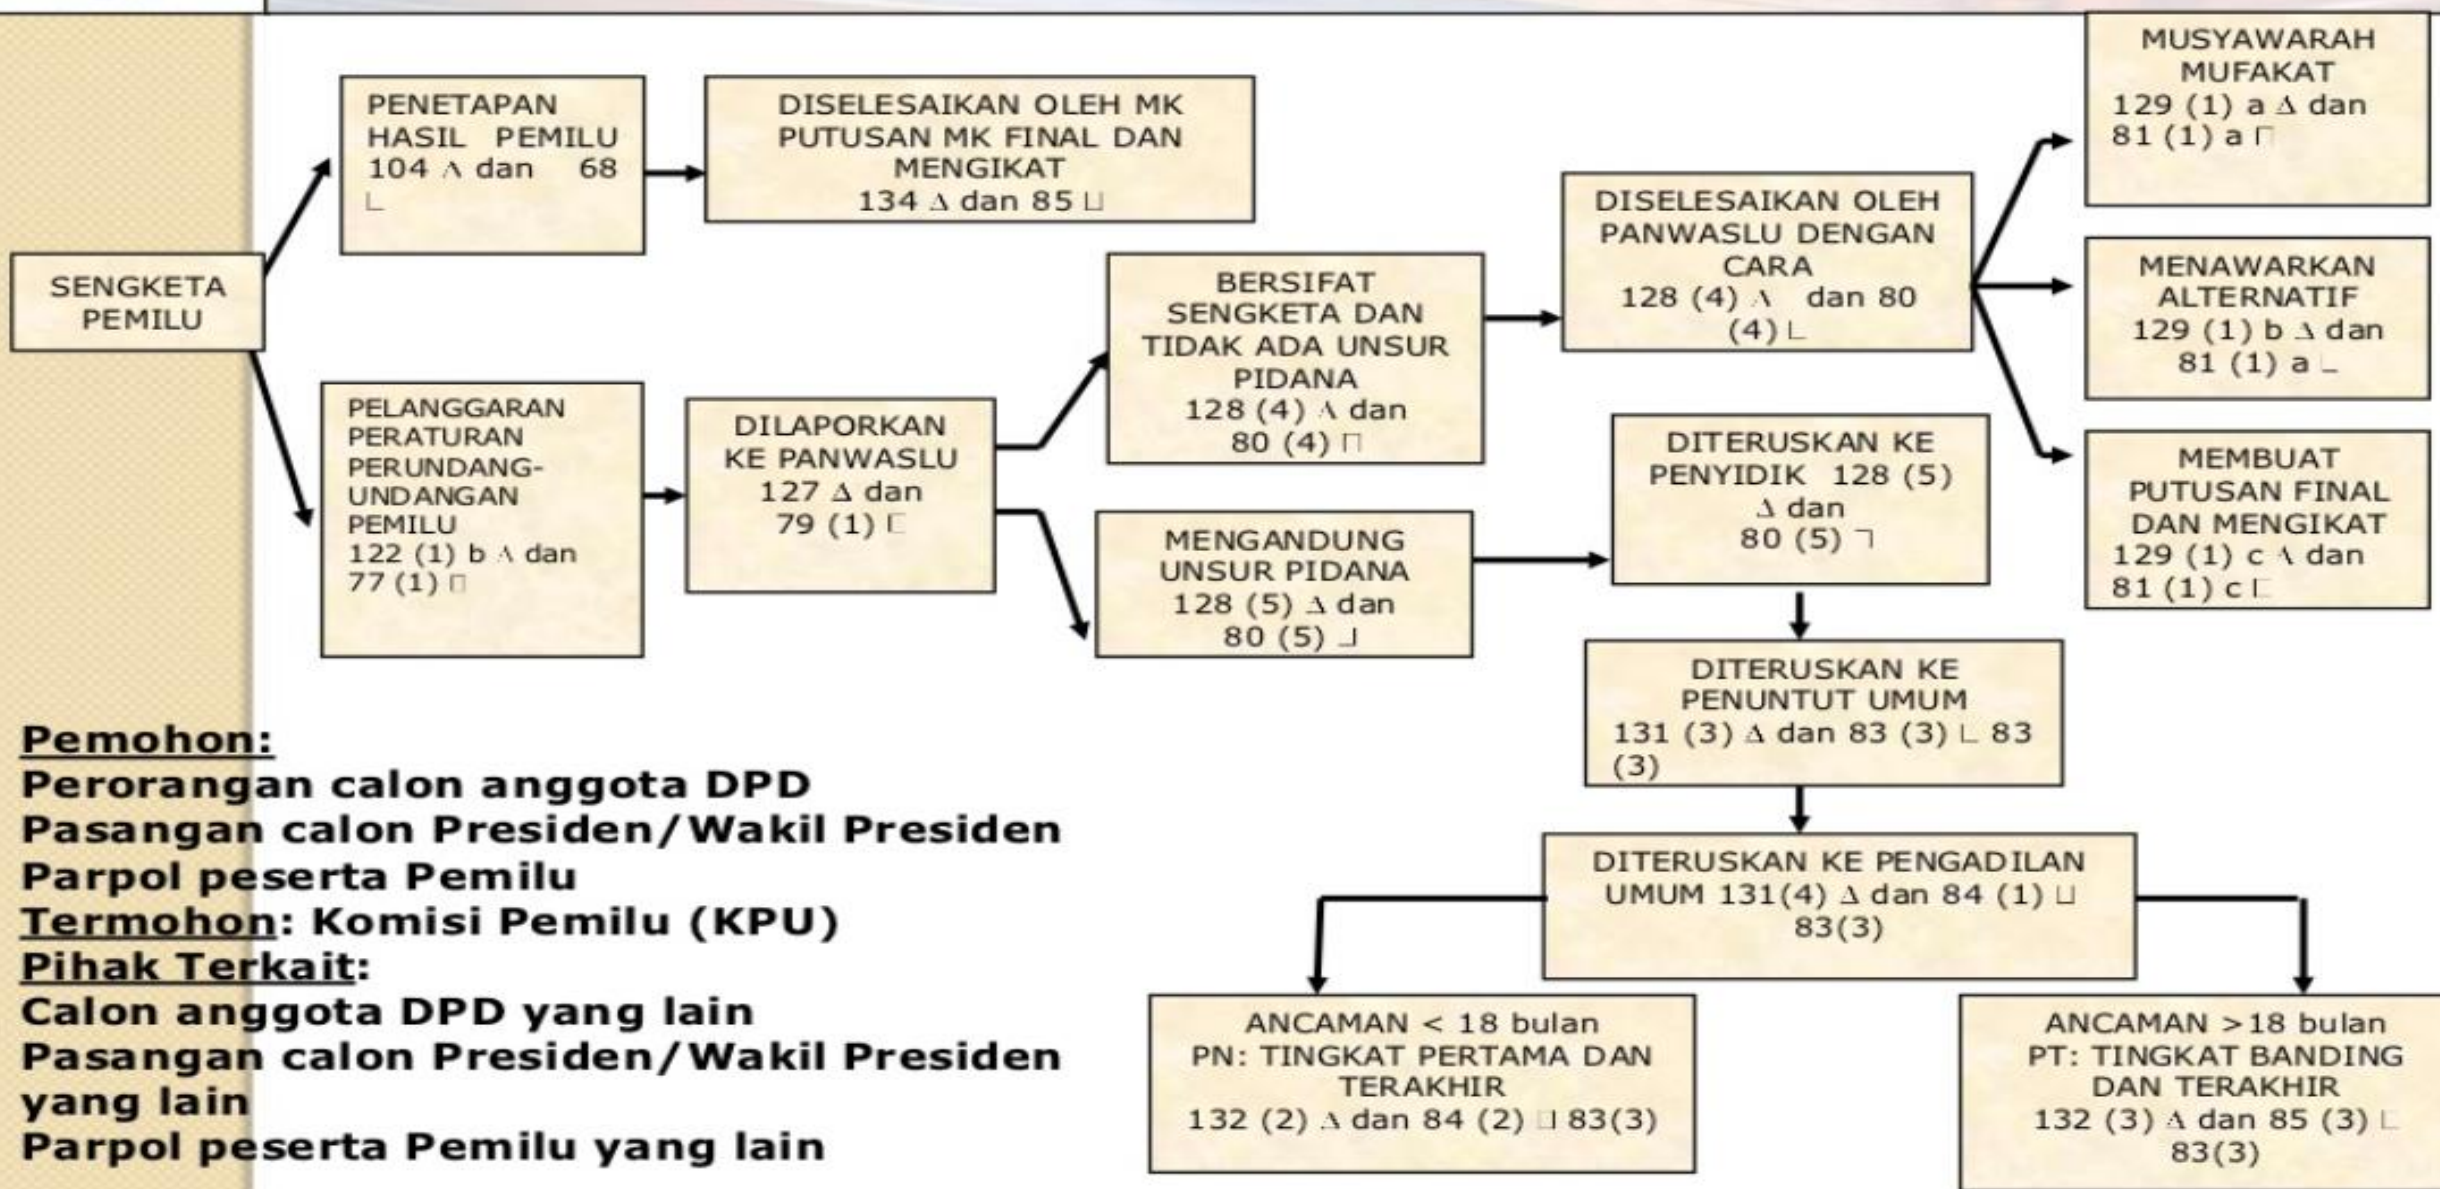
SENGKETA PEMILU

PENETAPAN HASIL PEMILU 104 ∧ dan 68 ∟

DISELESAIKAN OLEH MK PUTUSAN MK FINAL DAN MENGIKAT 134 Δ dan 85 ⊔

PELANGGARAN PERATURAN PERUNDANG-UNDANGAN PEMILU 122 (1) b ∧ dan 77 (1) ⊓

DILAPORKAN KE PANWASLU 127 Δ dan 79 (1) ⊏

BERSIFAT SENGKETA DAN TIDAK ADA UNSUR PIDANA 128 (4) ∧ dan 80 (4) ⊓

MENGANDUNG UNSUR PIDANA 128 (5) Δ dan 80 (5) ┘

DISELESAIKAN OLEH PANWASLU DENGAN CARA 128 (4) ∧ dan 80 (4) ∟

DITERUSKAN KE PENYIDIK 128 (5) Δ dan 80 (5) ┐

MUSYAWARAH MUFAKAT 129 (1) a Δ dan 81 (1) a ⊓

MENAWARKAN ALTERNATIF 129 (1) b Δ dan 81 (1) a ∟

MEMBUAT PUTUSAN FINAL DAN MENGIKAT 129 (1) c ∧ dan 81 (1) c ⊏

DITERUSKAN KE PENUNTUT UMUM 131 (3) Δ dan 83 (3) ∟ 83 (3)

DITERUSKAN KE PENGADILAN UMUM 131(4) Δ dan 84 (1) ⊔ 83(3)

ANCAMAN < 18 bulan PN: TINGKAT PERTAMA DAN TERAKHIR 132 (2) ∧ dan 84 (2) ⊔ 83(3)

ANCAMAN >18 bulan PT: TINGKAT BANDING DAN TERAKHIR 132 (3) ∧ dan 85 (3) ∟ 83(3)

Pemohon:
Perorangan calon anggota DPD
Pasangan calon Presiden/Wakil Presiden
Parpol peserta Pemilu
Termohon: Komisi Pemilu (KPU)
Pihak Terkait:
Calon anggota DPD yang lain
Pasangan calon Presiden/Wakil Presiden yang lain
Parpol peserta Pemilu yang lain